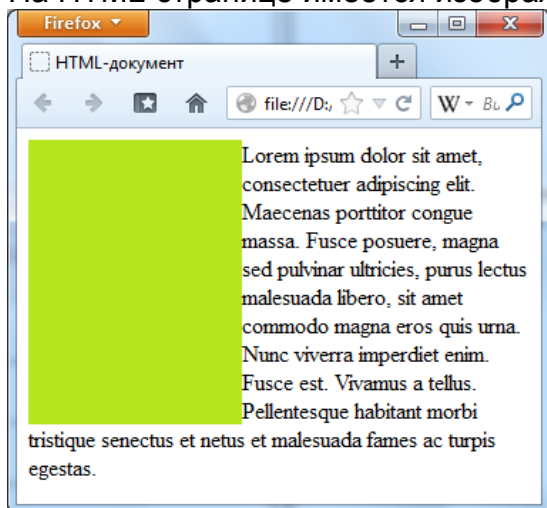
На HTML-странице имеется изобра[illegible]

Firefox

HTML-документ

+

file:///D:/

W ▾ Вi

Lorem ipsum dolor sit amet, consectetuer adipiscing elit. Maecenas porttitor congue massa. Fusce posuere, magna sed pulvinar ultricies, purus lectus malesuada libero, sit amet commodo magna eros quis urna. Nunc viverra imperdiet enim. Fusce est. Vivamus a tellus. Pellentesque habitant morbi tristique senectus et netus et malesuada fames ac turpis egestas.